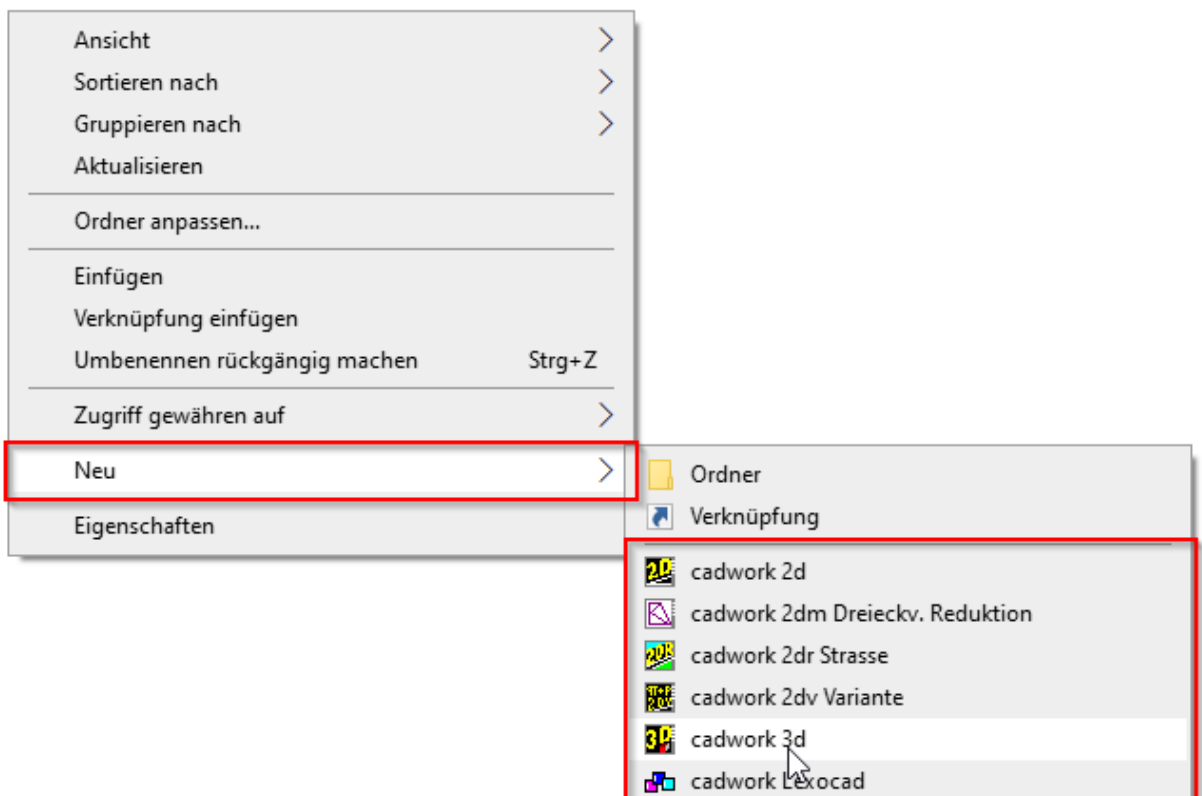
Ansicht
Sortieren nach
Gruppieren nach
Aktualisieren
Ordner anpassen...
Einfügen
Verknüpfung einfügen
Umbenennen rückgängig machen Strg+Z
Zugriff gewähren auf
Neu
Eigenschaften

Ordner
Verknüpfung
cadwork 2d
cadwork 2dm Dreieckv. Reduktion
cadwork 2dr Strasse
cadwork 2dv Variante
cadwork 3d
cadwork Lexocad